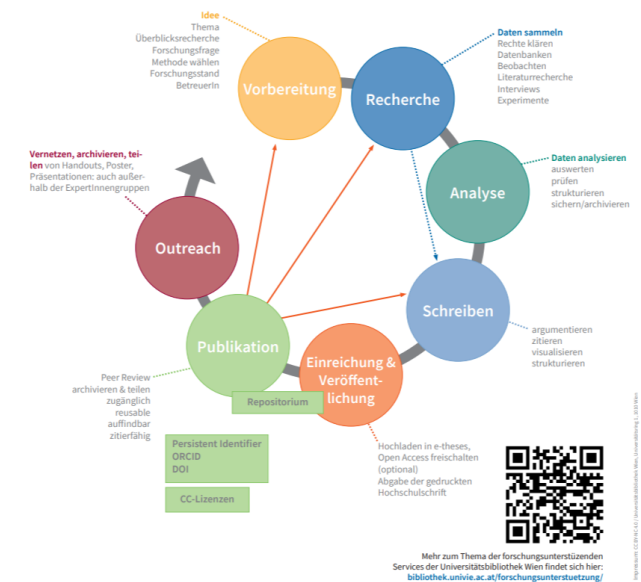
Idee
Thema
Überblicksrecherche
Forschungsfrage
Methode wählen
Forschungsstand
BetreuerIn

Vorbereitung

Recherche

Daten sammeln
Rechte klären
Datenbanken
Beobachten
Literaturrecherche
Interviews
Experimente

Vernetzen, archivieren, teilen von Handouts, Poster, Präsentationen: auch außerhalb der ExpertInnengruppen

Daten analysieren
auswerten
prüfen
strukturieren
sichern/archivieren

Analyse

Outreach

Schreiben

argumentieren
zitieren
visualisieren
strukturieren

Publikation

Einreichung & Veröffentlichung

Peer Review
archivieren & teilen
zugänglich
reusable
auffindbar
zitierfähig

Repositorium

Persistent Identifier
ORCID
DOI

CC-Lizenzen

Hochladen in e-theses,
Open Access freischalten
(optional)
Abgabe der gedruckten
Hochschulschrift

Mehr zum Thema der forschungsunterstützenden Services der Universitätsbibliothek Wien findet sich hier:
bibliothek.univie.ac.at/forschungsunterstuetzung/

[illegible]